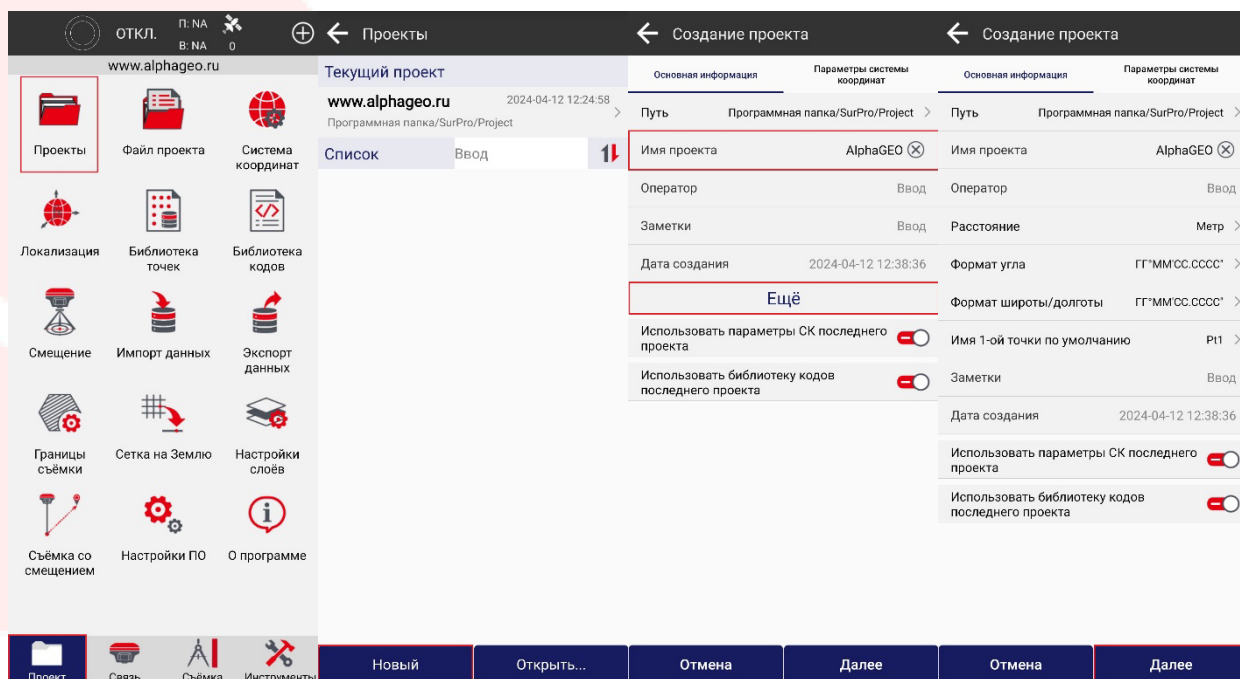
ОТКЛ. П: NA В: NA 0

www.alphageo.ru

Проекты
Файл проекта
Система координат
Локализация
Библиотека точек
Библиотека кодов
Смещение
Импорт данных
Экспорт данных
Границы съёмки
Сетка на Землю
Настройки слоёв
Съёмка со смещением
Настройки ПО
О программе

Проект
Связь
Съёмка
Инструменты

Проекты

Текущий проект
www.alphageo.ru 2024-04-12 12:24:58
Программная папка/SurPro/Project
Список Ввод

Новый
Открыть...

Создание проекта

Основная информация
Параметры системы координат

Путь Программная папка/SurPro/Project
Имя проекта AlphaGEO
Оператор Ввод
Заметки Ввод
Дата создания 2024-04-12 12:38:36
Ещё
Использовать параметры СК последнего проекта
Использовать библиотеку кодов последнего проекта

Отмена
Далее

Создание проекта

Основная информация
Параметры системы координат

Путь Программная папка/SurPro/Project
Имя проекта AlphaGEO
Оператор Ввод
Расстояние Метр
Формат угла ГГ°ММ'СС.СССС"
Формат широты/долготы ГГ°ММ'СС.СССС"
Имя 1-ой точки по умолчанию Pt1
Заметки Ввод
Дата создания 2024-04-12 12:38:36
Использовать параметры СК последнего проекта
Использовать библиотеку кодов последнего проекта

Отмена
Далее